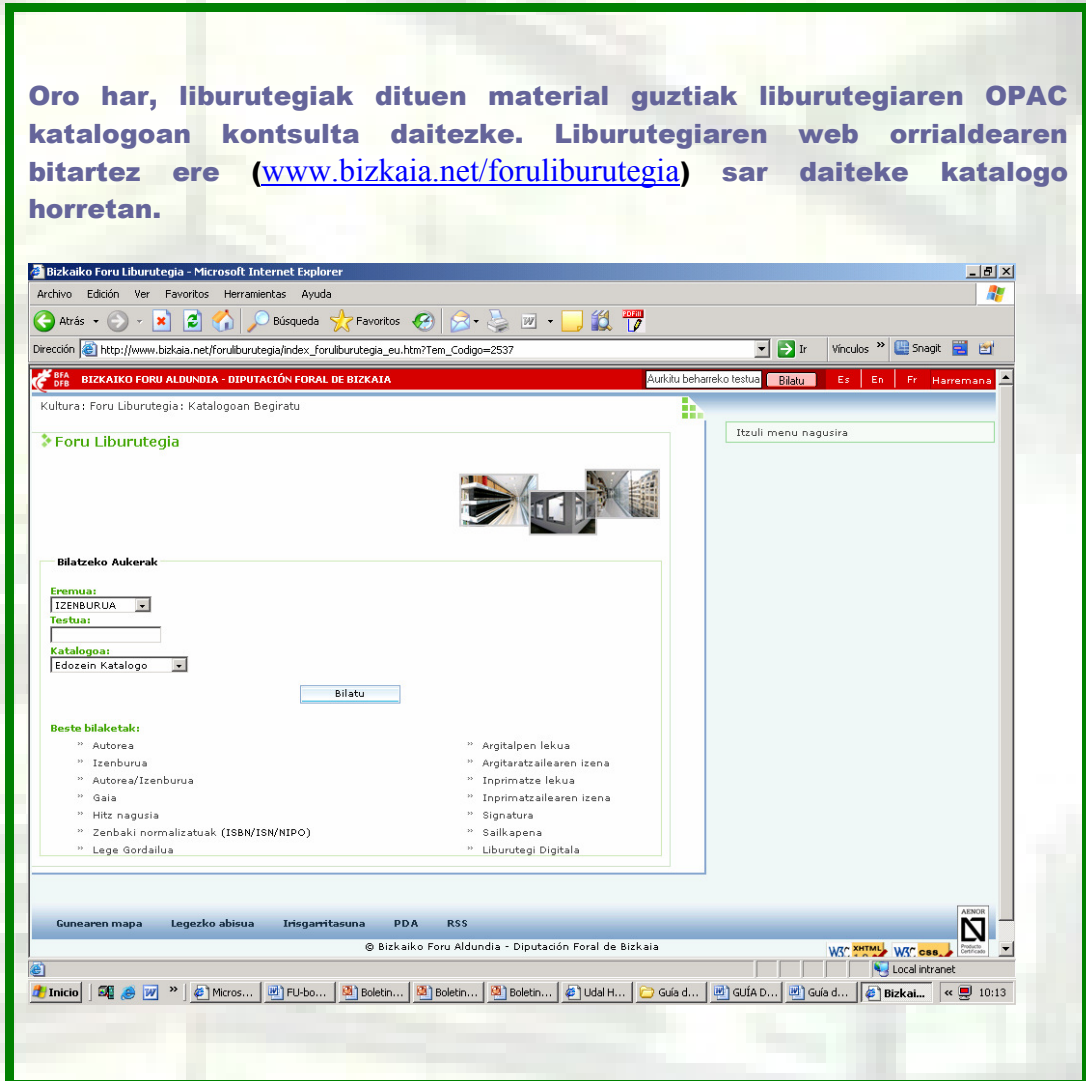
Oro har, liburutegiak dituen material guztiak liburutegiaren OPAC katalogoan kontsulta daitezke. Liburutegiaren web orrialdearen bitartez ere (www.bizkaia.net/foruliburutegia) sar daiteke katalogo horretan.

Bizkaiko Foru Liburutegia - Microsoft Internet Explorer

Archivo Edición Ver Favoritos Herramientas Ayuda

Atrás Búsqueda Favoritos

Dirección http://www.bizkaia.net/foruliburutegia/index_foruliburutegia_eu.htm?Tem_Codigo=2537 Ir Vínculos » Snagit

BFA DFB BIZKAIKO FORU ALDUNDIA - DIPUTACIÓN FORAL DE BIZKAIA Aurkitu beharreko testua Bilatu Es En Fr Harremana

Kultura: Foru Liburutegia: Katalogoan Begiratu

Itzuli menu nagusira

Foru Liburutegia

Bilatzeko Aukerak

Eremua:
IZENBURUA
Testua:
Katalogoa:
Edozein Katalogo
Bilatu

Beste bilaketak:
Autorea
Izenburua
Autorea/Izenburua
Gaia
Hitz nagusia
Zenbaki normalizatuak (ISBN/ISN/NIPO)
Lege Gordailua
Argitalpen lekua
Argitaratzailearen izena
Inprimatze lekua
Inprimatzailearen izena
Signatura
Sailkapena
Liburutegi Digitala

Gunearen mapa Legezko abisua Irisgarritasuna PDA RSS

© Bizkaiko Foru Aldundia - Diputación Foral de Bizkaia

AENOR Producto Certificado W3C XHTML W3C CSS

Local intranet

Inicio Micros... FU-bo... Boletin... Boletin... Boletin... Udal H... Guía d... GUÍA D... Guía d... Bizkai... 10:13